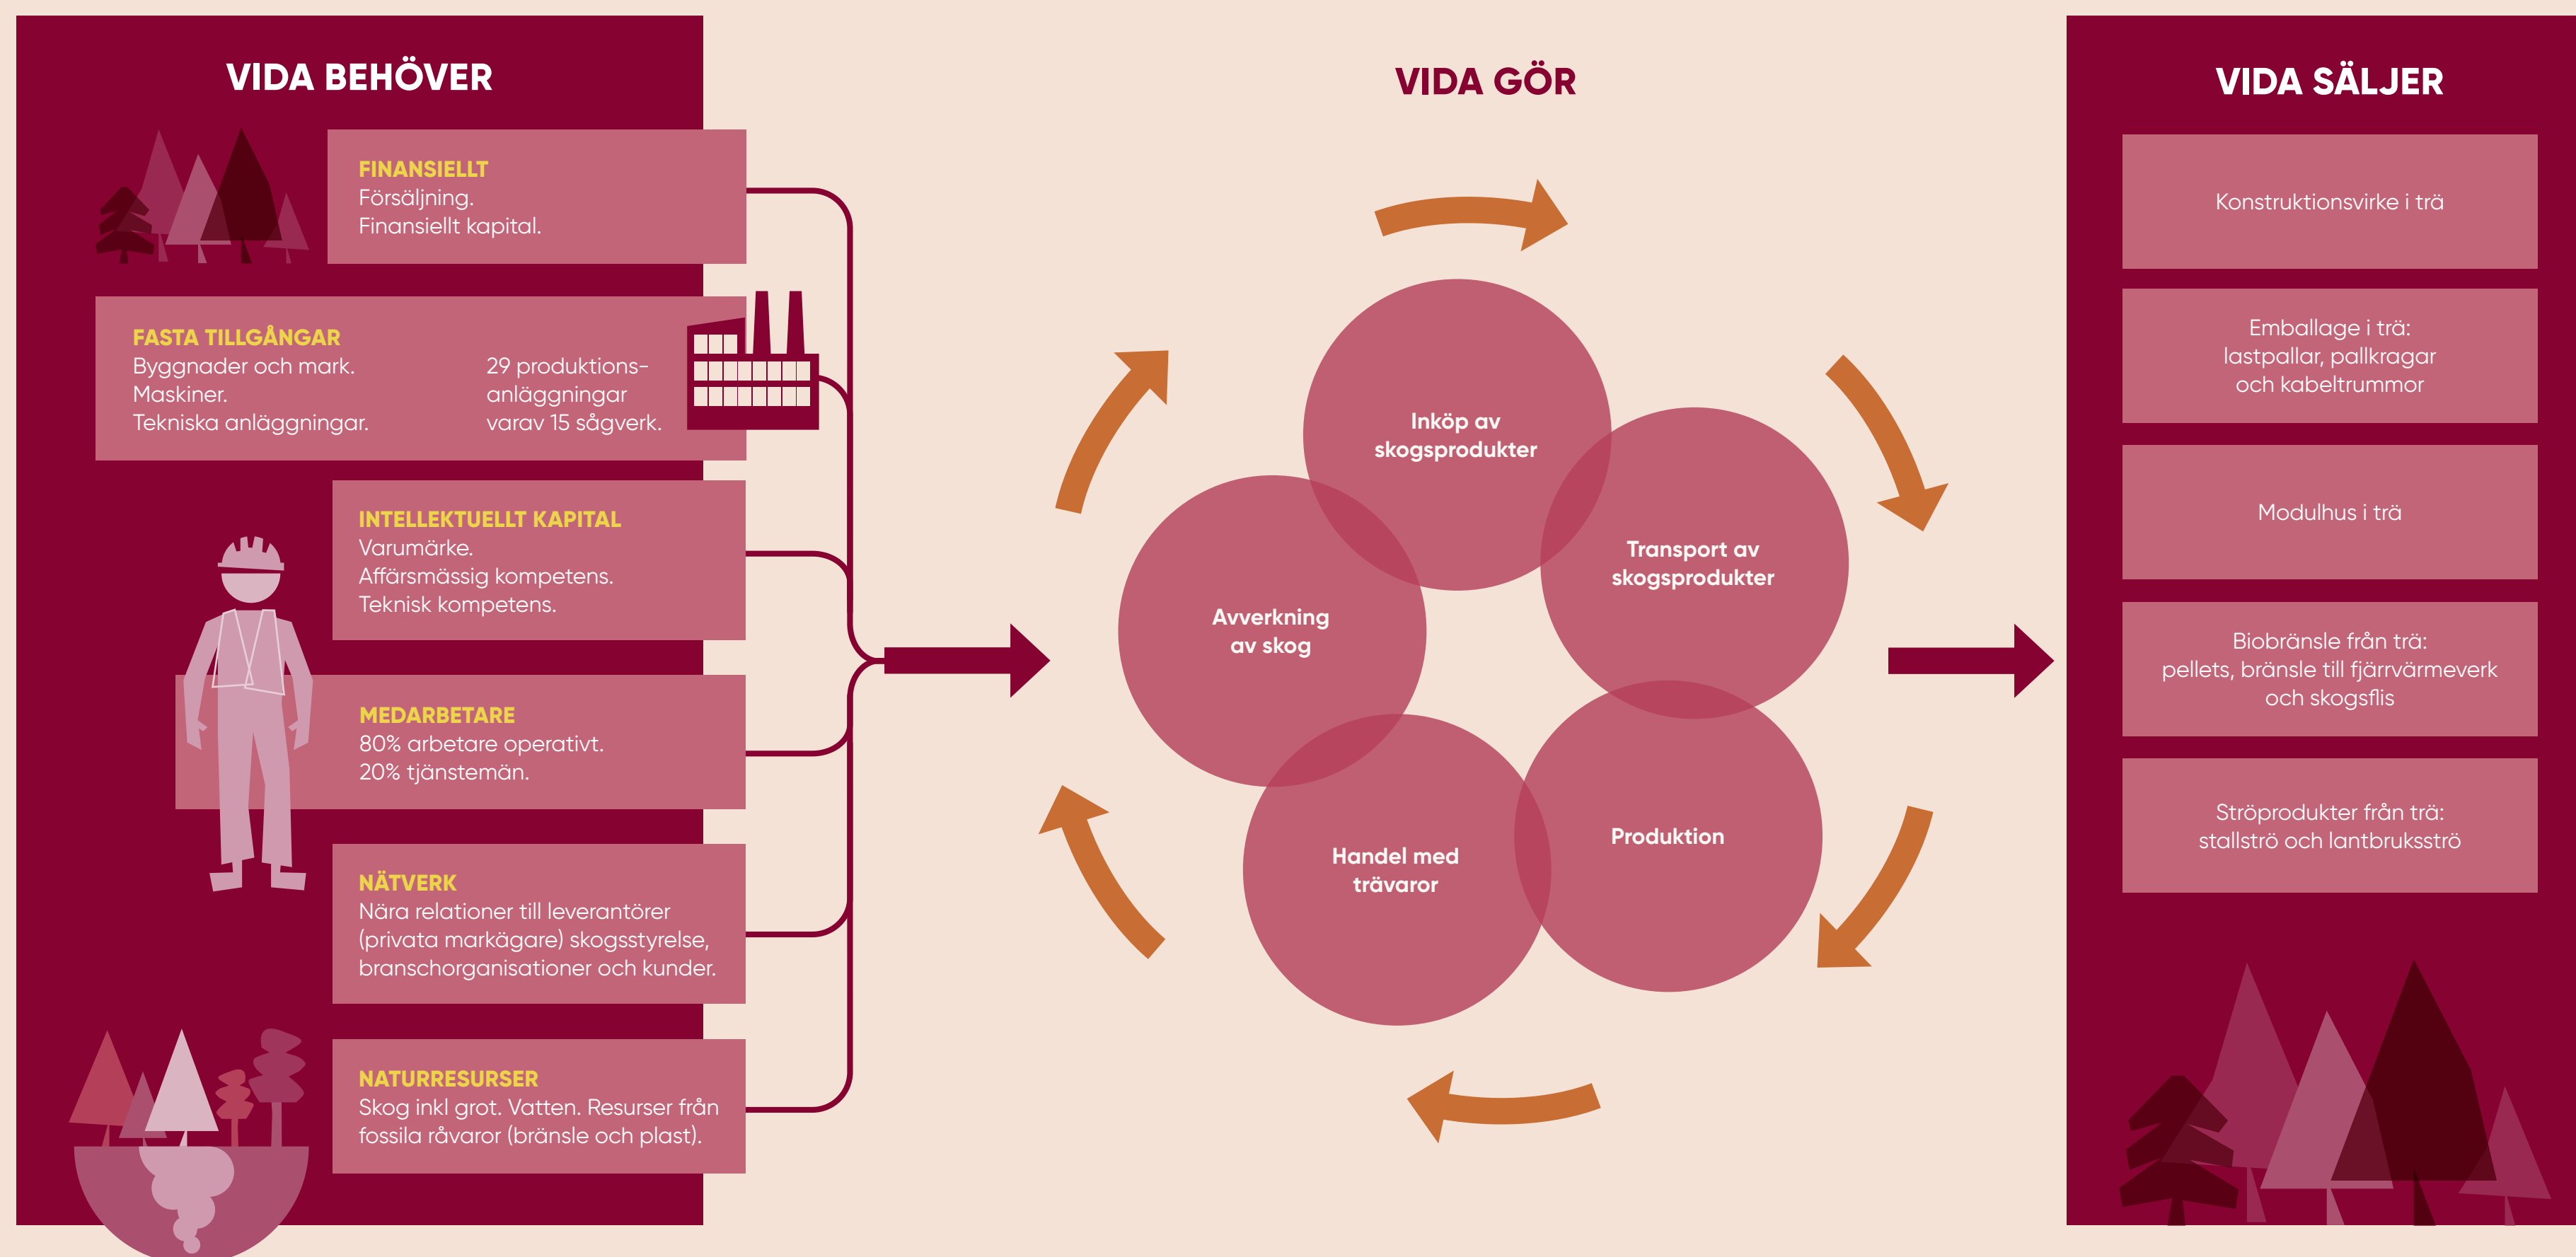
VIDA BEHÖVER

FINANSIELLT
Försäljning.
Finansiellt kapital.

FASTA TILLGÅNGAR
Byggnader och mark.
Maskiner.
Tekniska anläggningar.

29 produktionsanläggningar varav 15 sågverk.

INTELLEKTUELLT KAPITAL
Varumärke.
Affärsmässig kompetens.
Teknisk kompetens.

MEDARBETARE
80% arbetare operativt.
20% tjänstemän.

NÄTVERK
Nära relationer till leverantörer (privata markägare) skogsstyrelse, branschorganisationer och kunder.

NATURRESURSER
Skog inkl grot. Vatten. Resurser från fossila råvaror (bränsle och plast).

VIDA GÖR

Inköp av skogsprodukter

Transport av skogsprodukter

Produktion

Handel med trävaror

Avverkning av skog

VIDA SÄLJER

Konstruktionsvirke i trä

Emballage i trä: lastpallar, pallkragar och kabeltrummor

Modulhus i trä

Biobränsle från trä: pellets, bränsle till fjärrvärmeverk och skogsflis

Ströprodukter från trä: stallströ och lantbruksströ